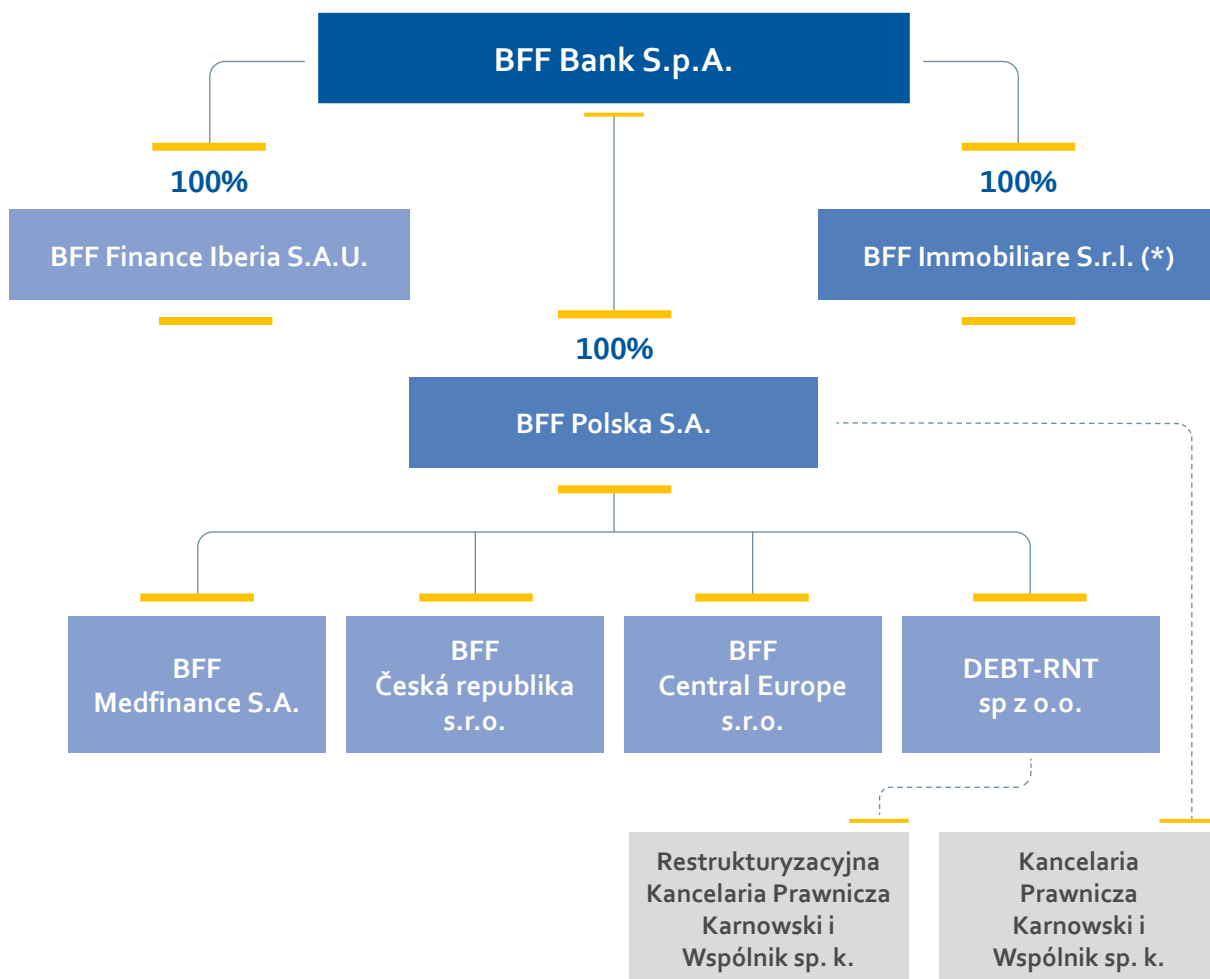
BFF Bank S.p.A.

100%

BFF Finance Iberia S.A.U.

100%

BFF Immobiliare S.r.l. (*)

100%

BFF Polska S.A.

BFF
Medfinance S.A.

BFF
Česká republika
s.r.o.

BFF
Central Europe
s.r.o.

DEBT-RNT
sp z o.o.

Restrukturyzacyjna
Kancelaria Prawnicza
Karnowski i
Wspólnik sp. k.

Kancelaria
Prawnicza
Karnowski i
Wspólnik sp. k.